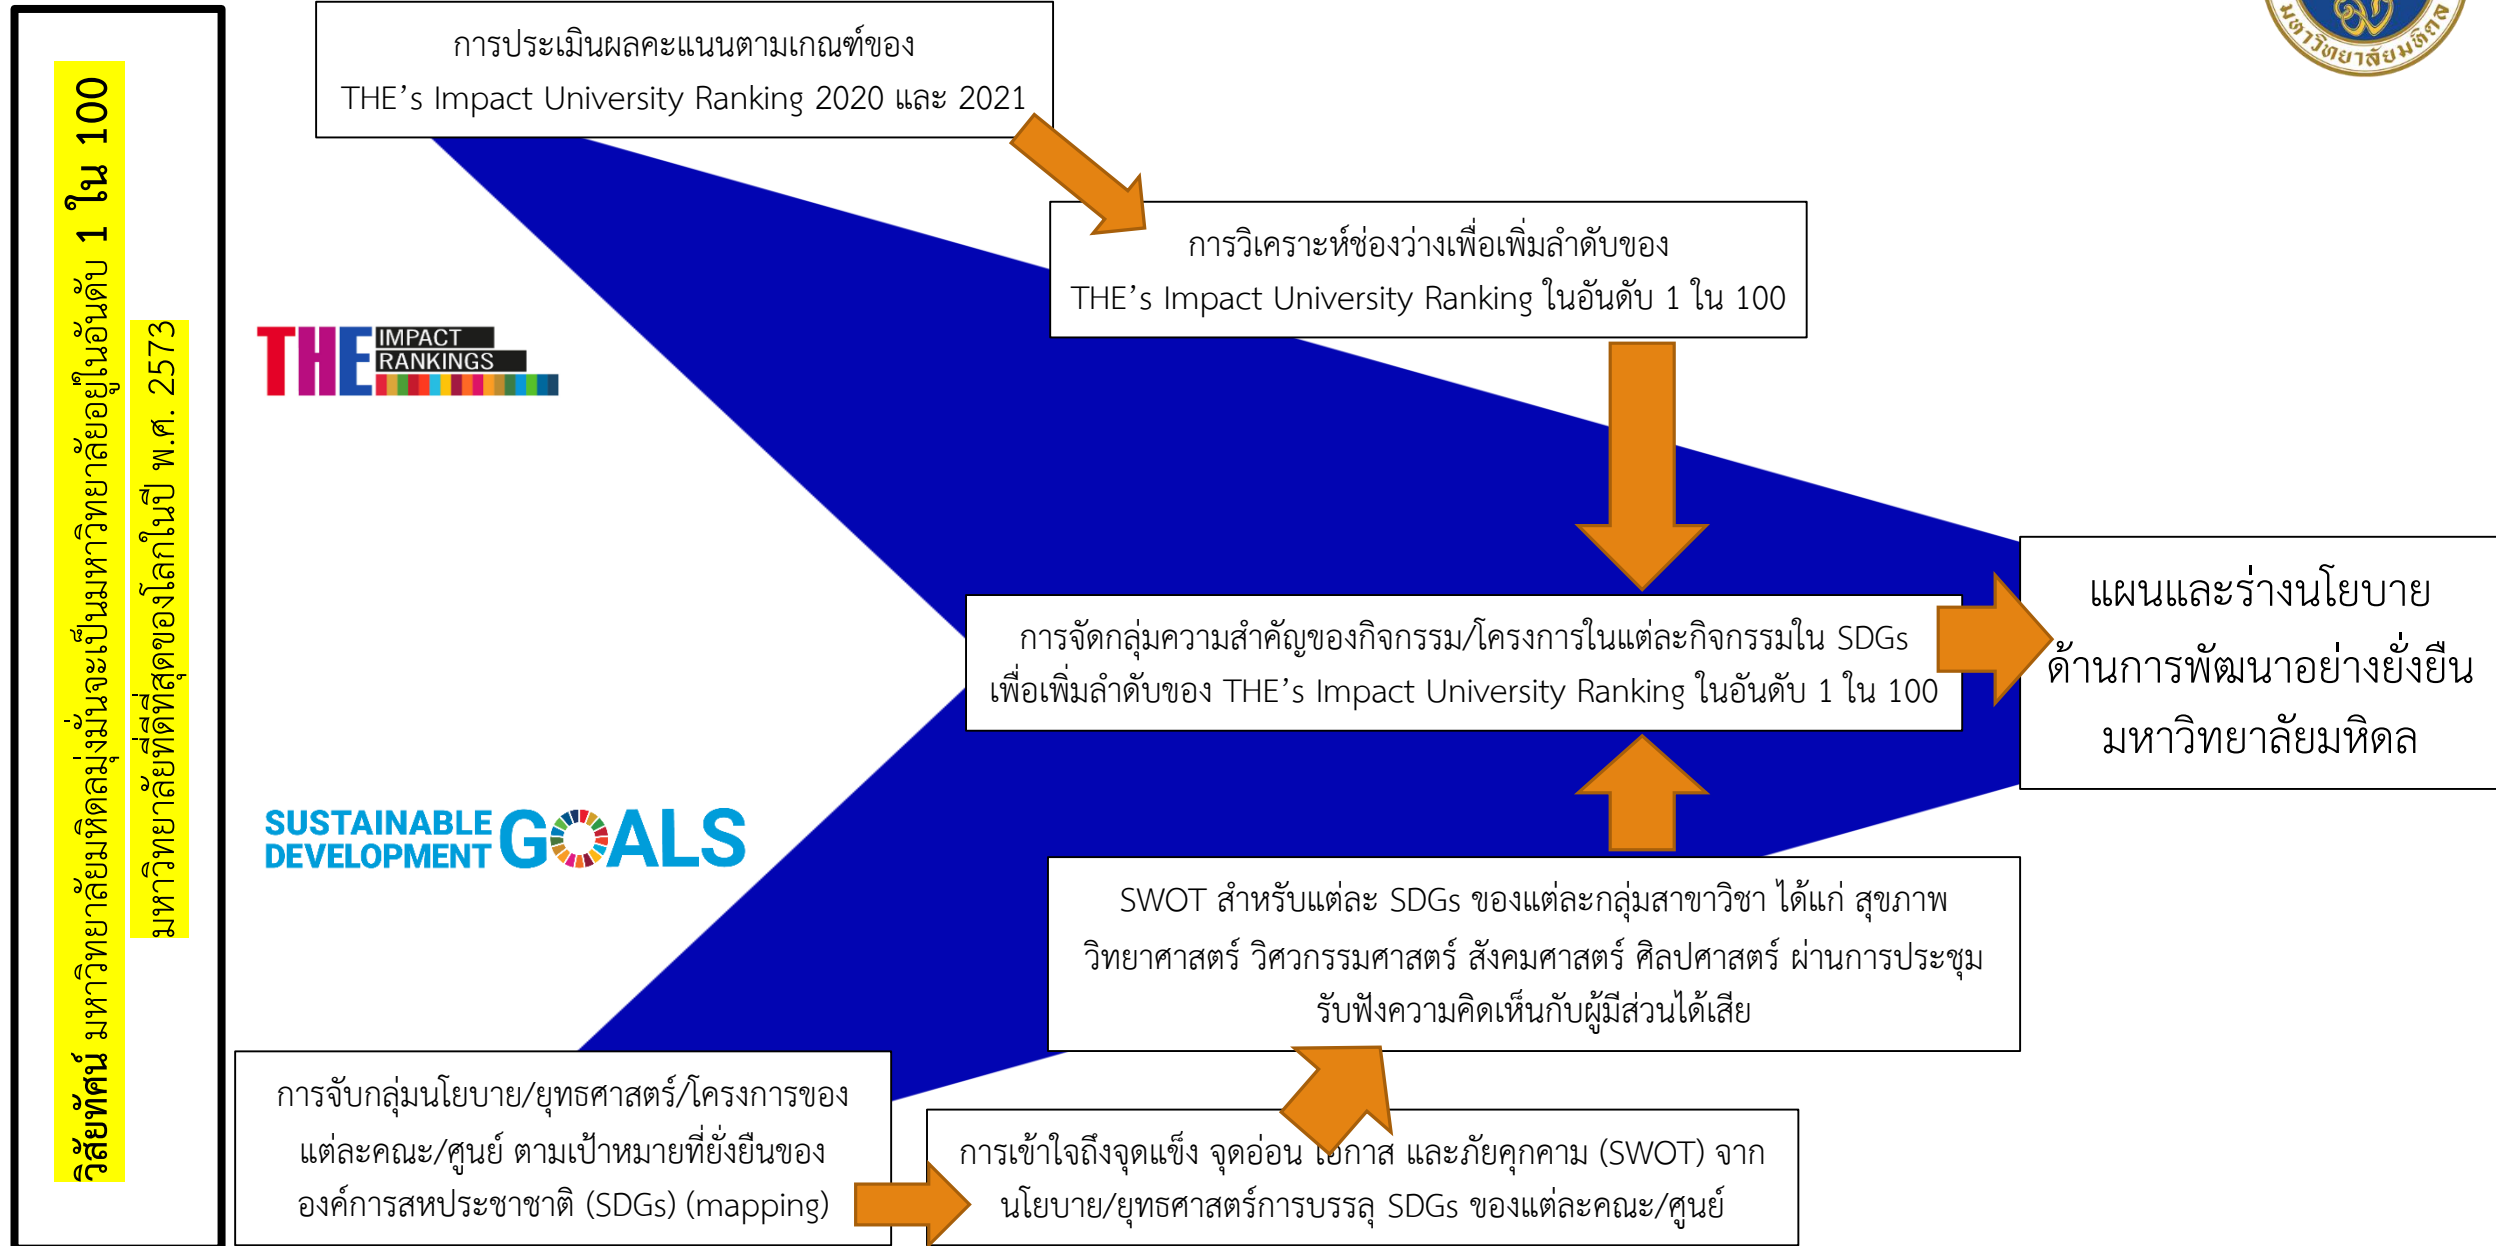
วิสัยทัศน์ มหาวิทยาลัยมหิดลมุ่งมั่นจะเป็นมหาวิทยาลัยอยู่ในอันดับ 1 ใน 100 มหาวิทยาลัยที่ดีที่สุดของโลกในปี พ.ศ. 2573

การประเมินผลคะแนนตามเกณฑ์ของ THE's Impact University Ranking 2020 และ 2021

การวิเคราะห์ช่องว่างเพื่อเพิ่มลำดับของ THE's Impact University Ranking ในอันดับ 1 ใน 100

THE IMPACT RANKINGS

การจัดกลุ่มความสำคัญของกิจกรรม/โครงการในแต่ละกิจกรรมใน SDGs เพื่อเพิ่มลำดับของ THE's Impact University Ranking ในอันดับ 1 ใน 100

แผนและร่างนโยบายด้านการพัฒนาอย่างยั่งยืน มหาวิทยาลัยมหิดล

SUSTAINABLE DEVELOPMENT GOALS

SWOT สำหรับแต่ละ SDGs ของแต่ละกลุ่มสาขาวิชา ได้แก่ สุขภาพ วิทยาศาสตร์ วิศวกรรมศาสตร์ สังคมศาสตร์ ศิลปศาสตร์ ผ่านการประชุมรับฟังความคิดเห็นกับผู้มีส่วนได้เสีย

การจับกลุ่มนโยบาย/ยุทธศาสตร์/โครงการของแต่ละคณะ/ศูนย์ ตามเป้าหมายที่ยั่งยืนขององค์การสหประชาชาติ (SDGs) (mapping)

การเข้าใจถึงจุดแข็ง จุดอ่อน โอกาส และภัยคุกคาม (SWOT) จากนโยบาย/ยุทธศาสตร์การบรรลุ SDGs ของแต่ละคณะ/ศูนย์

มหาวิทยาลัยมหิดล